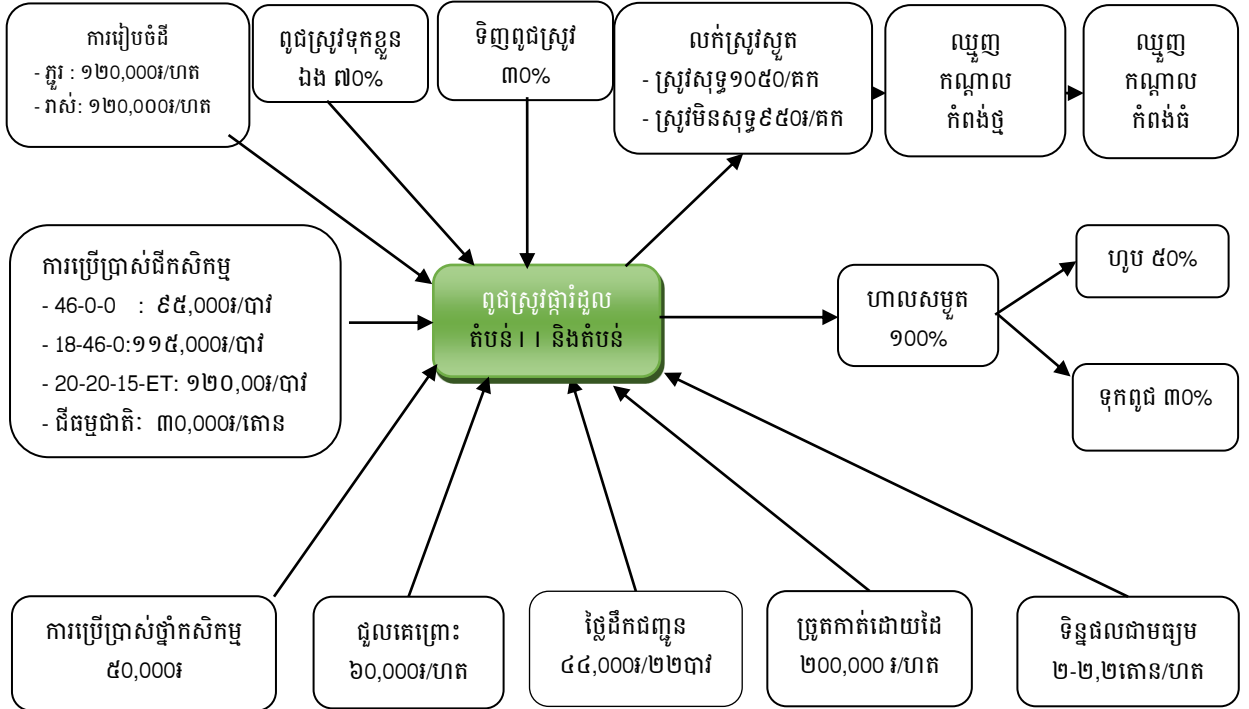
ការរៀបចំដី
- ភ្ជួរ : ១២០,០០០៛/ហត
- រាស់: ១២០,០០០៛/ហត

ពូជស្រូវទុកខ្លួនឯង ៧០%

ទិញពូជស្រូវ ៣០%

លក់ស្រូវស្ងួត
- ស្រូវសុទ្ធ១០៥០/គក
- ស្រូវមិនសុទ្ធ៩៥០៛/គក

ឈ្មួញកណ្តាលកំពង់ថ្ម

ឈ្មួញកណ្តាលកំពង់ធំ

ការប្រើប្រាស់ជីកសិកម្ម
- 46-0-0 : ៩៥,០០០៛/បាវ
- 18-46-0:១១៥,០០០៛/បាវ
- 20-20-15-ET: ១២០,០០៛/បាវ
- ជីធម្មជាតិ: ៣០,០០០៛/តោន

ពូជស្រូវផ្ការំដួល តំបន់ I I និងតំបន់

ហាលសម្ងួត ១០០%

ហូប ៥០%

ទុកពូជ ៣០%

ការប្រើប្រាស់ថ្នាំកសិកម្ម ៥០,០០០៛

ជួលគេព្រោះ ៦០,០០០៛/ហត

ថ្លៃដឹកជញ្ជូន ៤៤,០០០៛/២២បាវ

ច្រូតកាត់ដោយដៃ ២០០,០០០ ៛/ហត

ទិន្នផលជាមធ្យម ២-២,២តោន/ហត